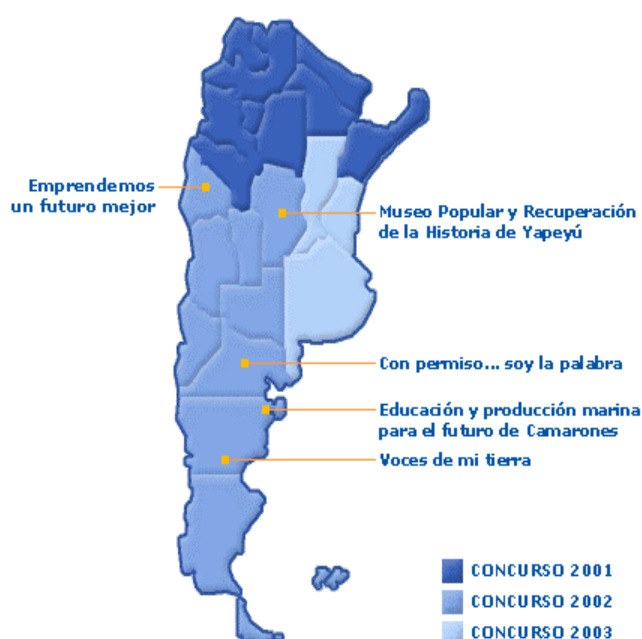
Emprendemos un futuro mejor

Museo Popular y Recuperación de la Historia de Yapeyú

Con permiso... soy la palabra

Educación y producción marina para el futuro de Camarones

Voces de mi tierra

CONCURSO 2001
CONCURSO 2002
CONCURSO 2003